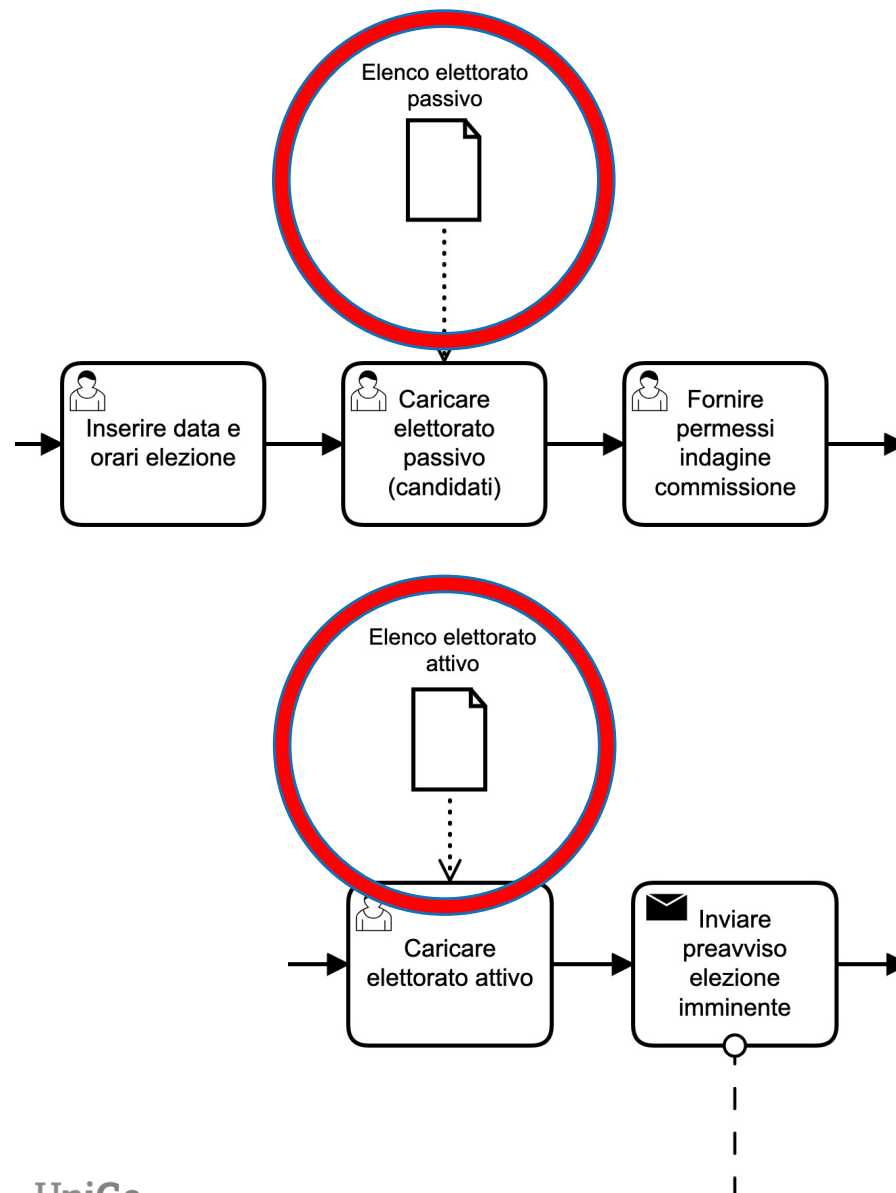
Elenco elettorato passivo

Inserire data e orari elezione

Caricare elettorato passivo (candidati)

Fornire permessi indagine commissione

Elenco elettorato attivo

Caricare elettorato attivo

Inviare preavviso elezione imminente

UniGe